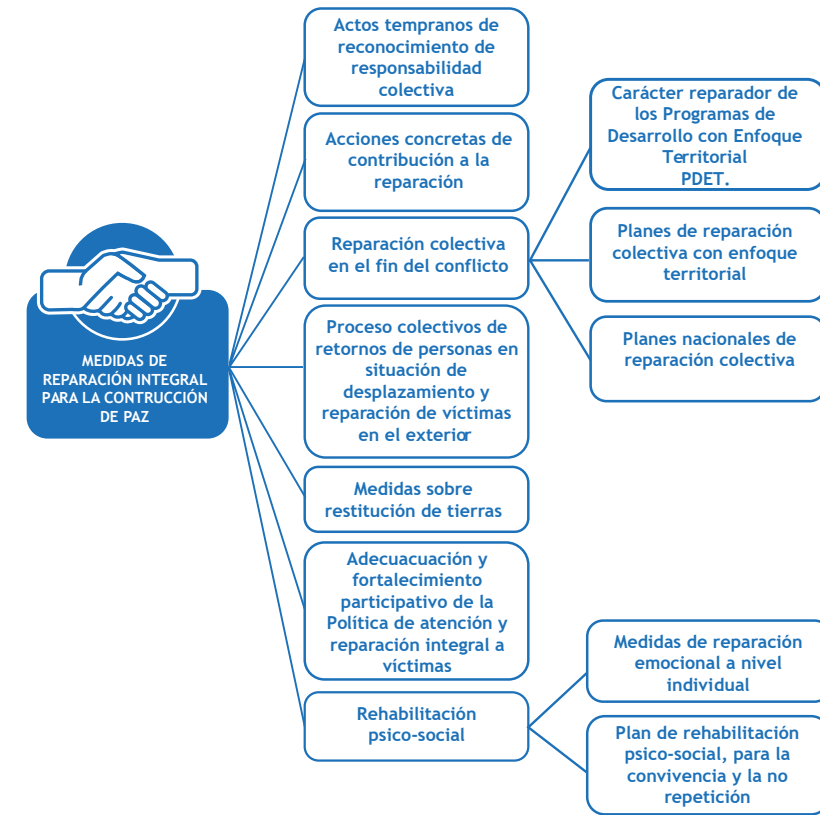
MEDIDAS DE REPARACIÓN INTEGRAL PARA LA CONTRUCCIÓN DE PAZ

Actos tempranos de reconocimiento de responsabilidad colectiva

Acciones concretas de contribución a la reparación

Reparación colectiva en el fin del conflicto

Carácter reparador de los Programas de Desarrollo con Enfoque Territorial PDET.

Planes de reparación colectiva con enfoque territorial

Planes nacionales de reparación colectiva

Proceso colectivos de retornos de personas en situación de desplazamiento y reparación de víctimas en el exterior

Medidas sobre restitución de tierras

Adecuacuación y fortalecimiento participativo de la Política de atención y reparación integral a víctimas

Rehabilitación psico-social

Medidas de reparación emocional a nivel individual

Plan de rehabilitación psico-social, para la convivencia y la no repetición